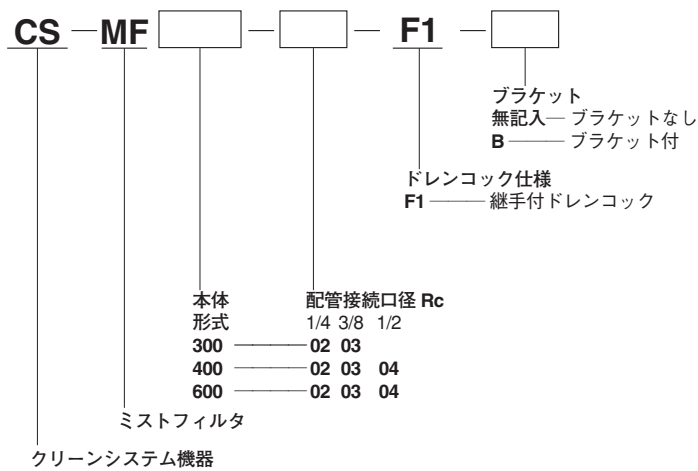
CS — MF [ ] — [ ] — F1 — [ ]

ブラケット
無記入— ブラケットなし
B ——— ブラケット付

ドレンコック仕様
F1 ——— 継手付ドレンコック

本体形式
300 ——— 02 03
400 ——— 02 03 04
600 ——— 02 03 04

配管接続口径 Rc
1/4 3/8 1/2

ミストフィルタ

クリーンシステム機器